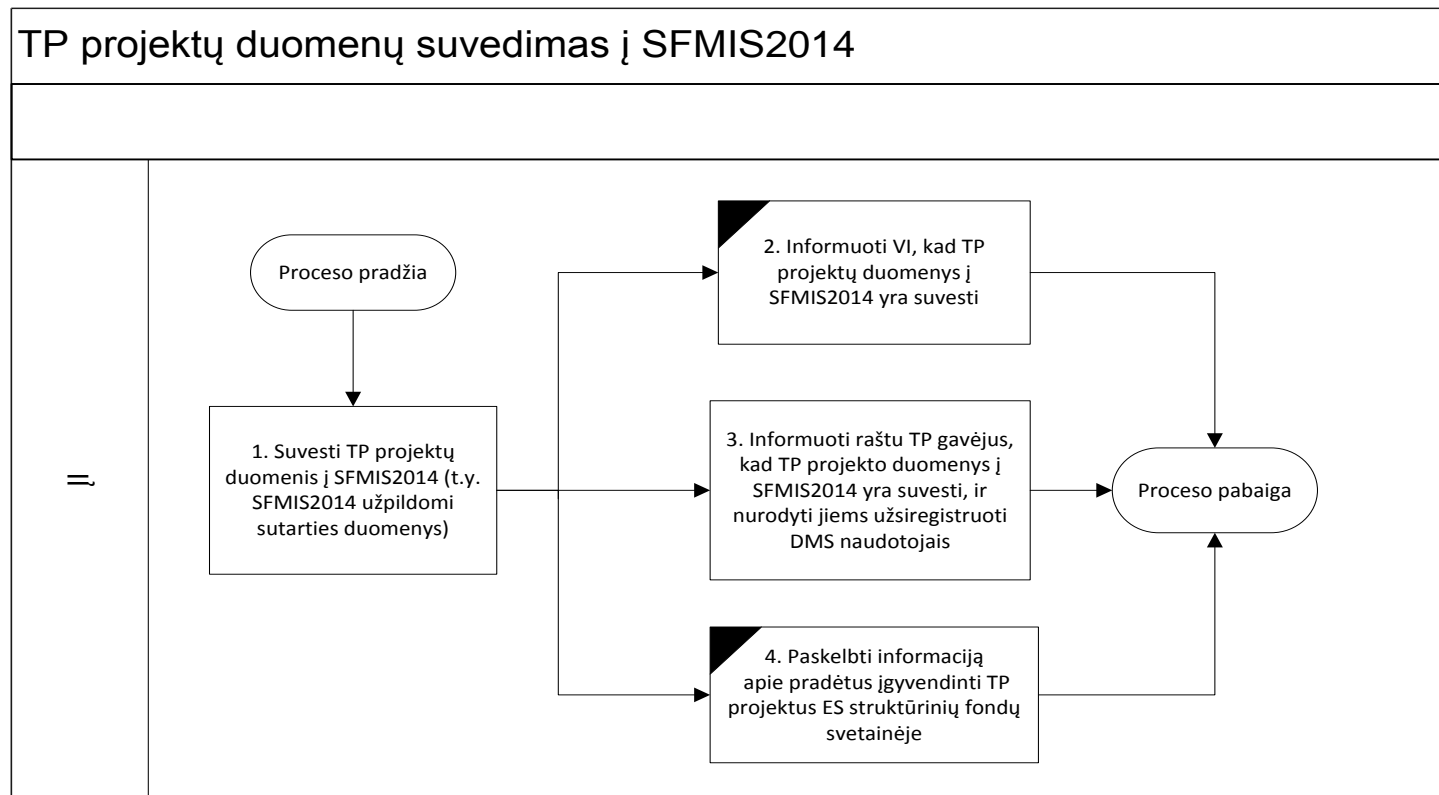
TP projektų duomenų suvedimas į SFMIS2014

Proceso pradžia

1. Suvesti TP projektų duomenis į SFMIS2014 (t.y. SFMIS2014 užpildomi sutarties duomenys)

2. Informuoti VI, kad TP projektų duomenys į SFMIS2014 yra suvesti

3. Informuoti raštu TP gavėjus, kad TP projekto duomenys į SFMIS2014 yra suvesti, ir nurodyti jiems užsiregistruoti DMS naudotojais

4. Paskelbti informaciją apie pradėtus įgyvendinti TP projektus ES struktūrinių fondų svetainėje

Proceso pabaiga

IĮ